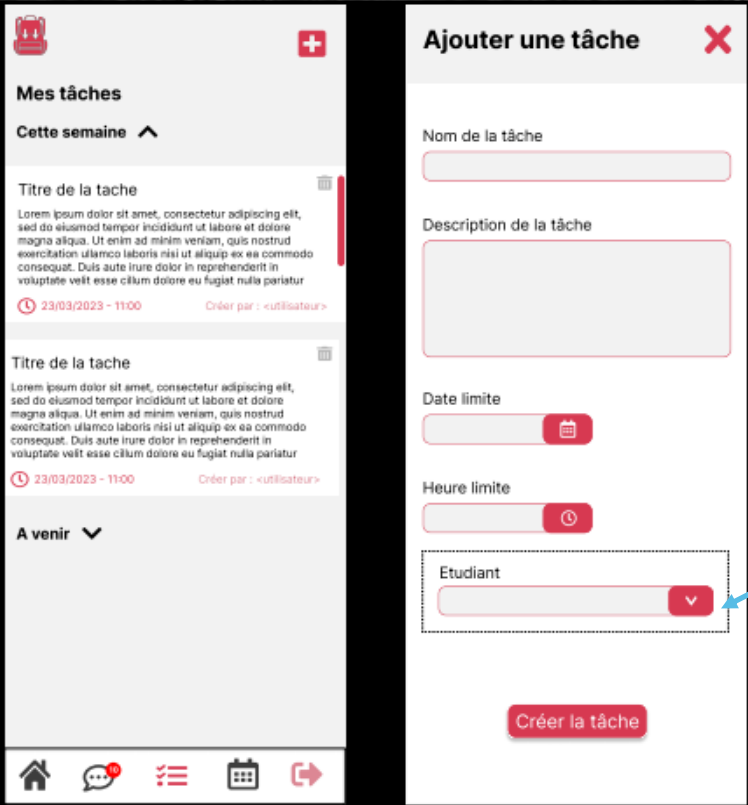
Mes tâches

Cette semaine

Titre de la tache

Lorem ipsum dolor sit amet, consectetur adipiscing elit, sed do eiusmod tempor incididunt ut labore et dolore magna aliqua. Ut enim ad minim veniam, quis nostrud exercitation ullamco laboris nisi ut aliquip ex ea commodo consequat. Duis aute irure dolor in reprehenderit in voluptate velit esse cillum dolore eu fugiat nulla pariatur

23/03/2023 - 11:00 Créer par : <utilisateur>

Titre de la tache

Lorem ipsum dolor sit amet, consectetur adipiscing elit, sed do eiusmod tempor incididunt ut labore et dolore magna aliqua. Ut enim ad minim veniam, quis nostrud exercitation ullamco laboris nisi ut aliquip ex ea commodo consequat. Duis aute irure dolor in reprehenderit in voluptate velit esse cillum dolore eu fugiat nulla pariatur

23/03/2023 - 11:00 Créer par : <utilisateur>

A venir

10

Ajouter une tâche

Nom de la tâche

Description de la tâche

Date limite

Heure limite

Etudiant

Créer la tâche